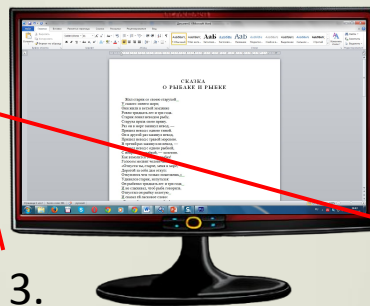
СКАЗКА
О РЫБАКЕ И РЫБКЕ

Жил старик со своею старухой
У самого синего моря;
Они жили в ветхой землянке
Ровно тридцать лет и три года.
Старик ловил неводом рыбу,
Старуха пряла свою пряжу.
Раз он в море закинул невод, —
Пришел невод с одною тиной.
Он в другой раз закинул невод,
Пришел невод с травой морскою.
В третий раз закинул он невод, —
Пришел невод с одною рыбкой,
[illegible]
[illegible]
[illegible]
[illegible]
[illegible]
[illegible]
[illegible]
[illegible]
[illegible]
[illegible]

3.